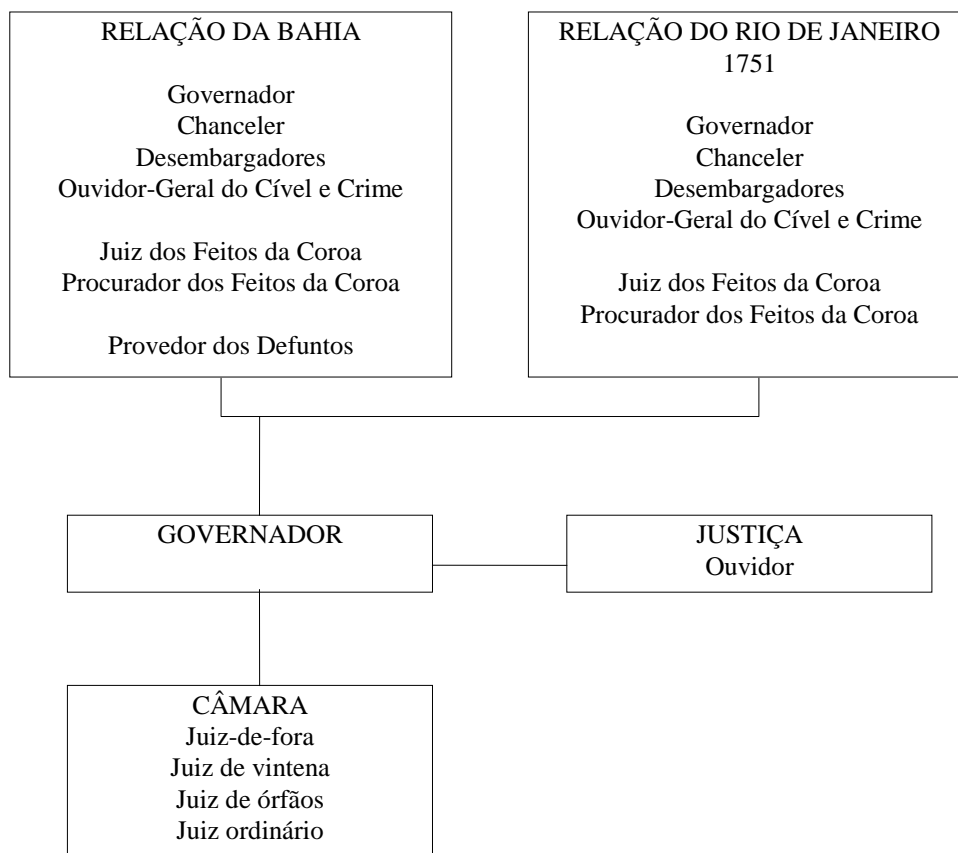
RELAÇÃO DA BAHIA

Governador
Chanceler
Desembargadores
Ouvidor-Geral do Cível e Crime

Juiz dos Feitos da Coroa
Procurador dos Feitos da Coroa

Provedor dos Defuntos

RELAÇÃO DO RIO DE JANEIRO
1751

Governador
Chanceler
Desembargadores
Ouvidor-Geral do Cível e Crime

Juiz dos Feitos da Coroa
Procurador dos Feitos da Coroa

GOVERNADOR

JUSTIÇA
Ouvidor

CÂMARA
Juiz-de-fora
Juiz de vintena
Juiz de órfãos
Juiz ordinário